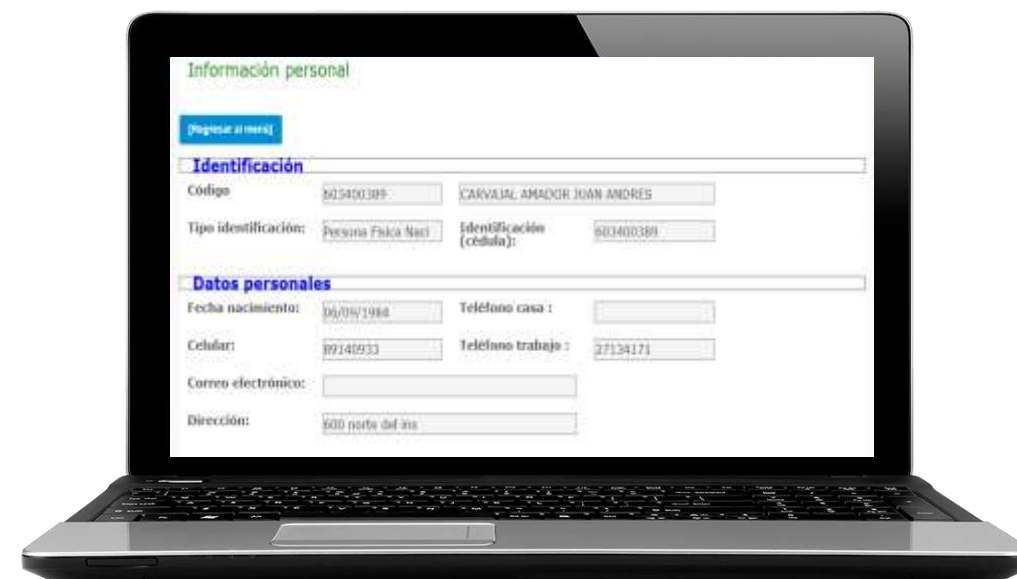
Información personal

[Regresar al menú]

Identificación

Código 603400389 CARVAJAL AMADOR JUAN ANDRES

Tipo identificación: Persona Fisica Naci Identificación (cédula): 603400389

Datos personales

Fecha nacimiento: 06/09/1984 Teléfono casa :

Celular: 89140933 Teléfono trabajo : 27134171

Correo electrónico:

Dirección: 600 norte del ins